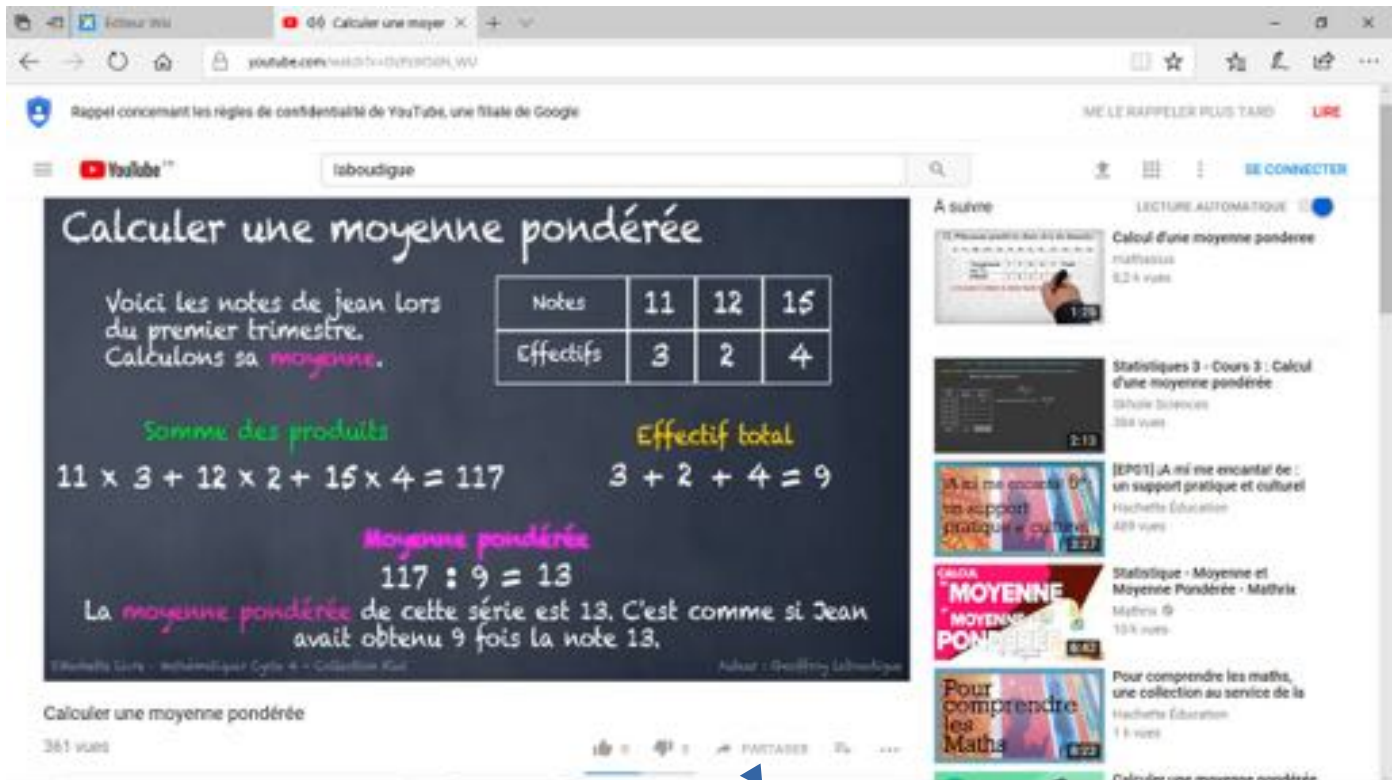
Éditeur Wiki
Calculer une moyer
youtube.com/watch?v=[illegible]
Rappel concernant les règles de confidentialité de YouTube, une filiale de Google
ME LE RAPPELER PLUS TARD
LIRE
YouTube
laboudigue
SE CONNECTER

Calculer une moyenne pondérée

Voici les notes de jean lors du premier trimestre. Calculons sa moyenne.

| Notes | 11 | 12 | 15 |
|---|---|---|---|
| Effectifs | 3 | 2 | 4 |

Somme des produits
$11 \times 3 + 12 \times 2 + 15 \times 4 = 117$

Effectif total
$3 + 2 + 4 = 9$

Moyenne pondérée
$117 : 9 = 13$

La moyenne pondérée de cette série est 13. C'est comme si Jean avait obtenu 9 fois la note 13.

©Hachette Livre - Mathématiques Cycle 4 - Collection Kiwi
Auteur : Geoffroy Laboudigue

Calculer une moyenne pondérée
361 vues
PARTAGER

A suivre
LECTURE AUTOMATIQUE

Calcul d'une moyenne ponderee
Maths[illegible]
6,2 k vues
1:26

Statistiques 3 - Cours 3 : Calcul d'une moyenne pondérée
Whole Sciences
364 vues
2:13

[EP01] ¡A mí me encanta! 6e : un support pratique et culturel
Hachette Éducation
489 vues
¡A mí me encanta! 6e un support pratique et culturel
3:27

Statistique - Moyenne et Moyenne Pondérée - Mathrix
Mathrix
10 k vues
CALCUL MOYENNE MOYENNE PONDÉRÉE
6:52

Pour comprendre les maths, une collection au service de la
Hachette Éducation
1 k vues
Pour comprendre les Maths
6:22

Calculer une moyenne pondérée